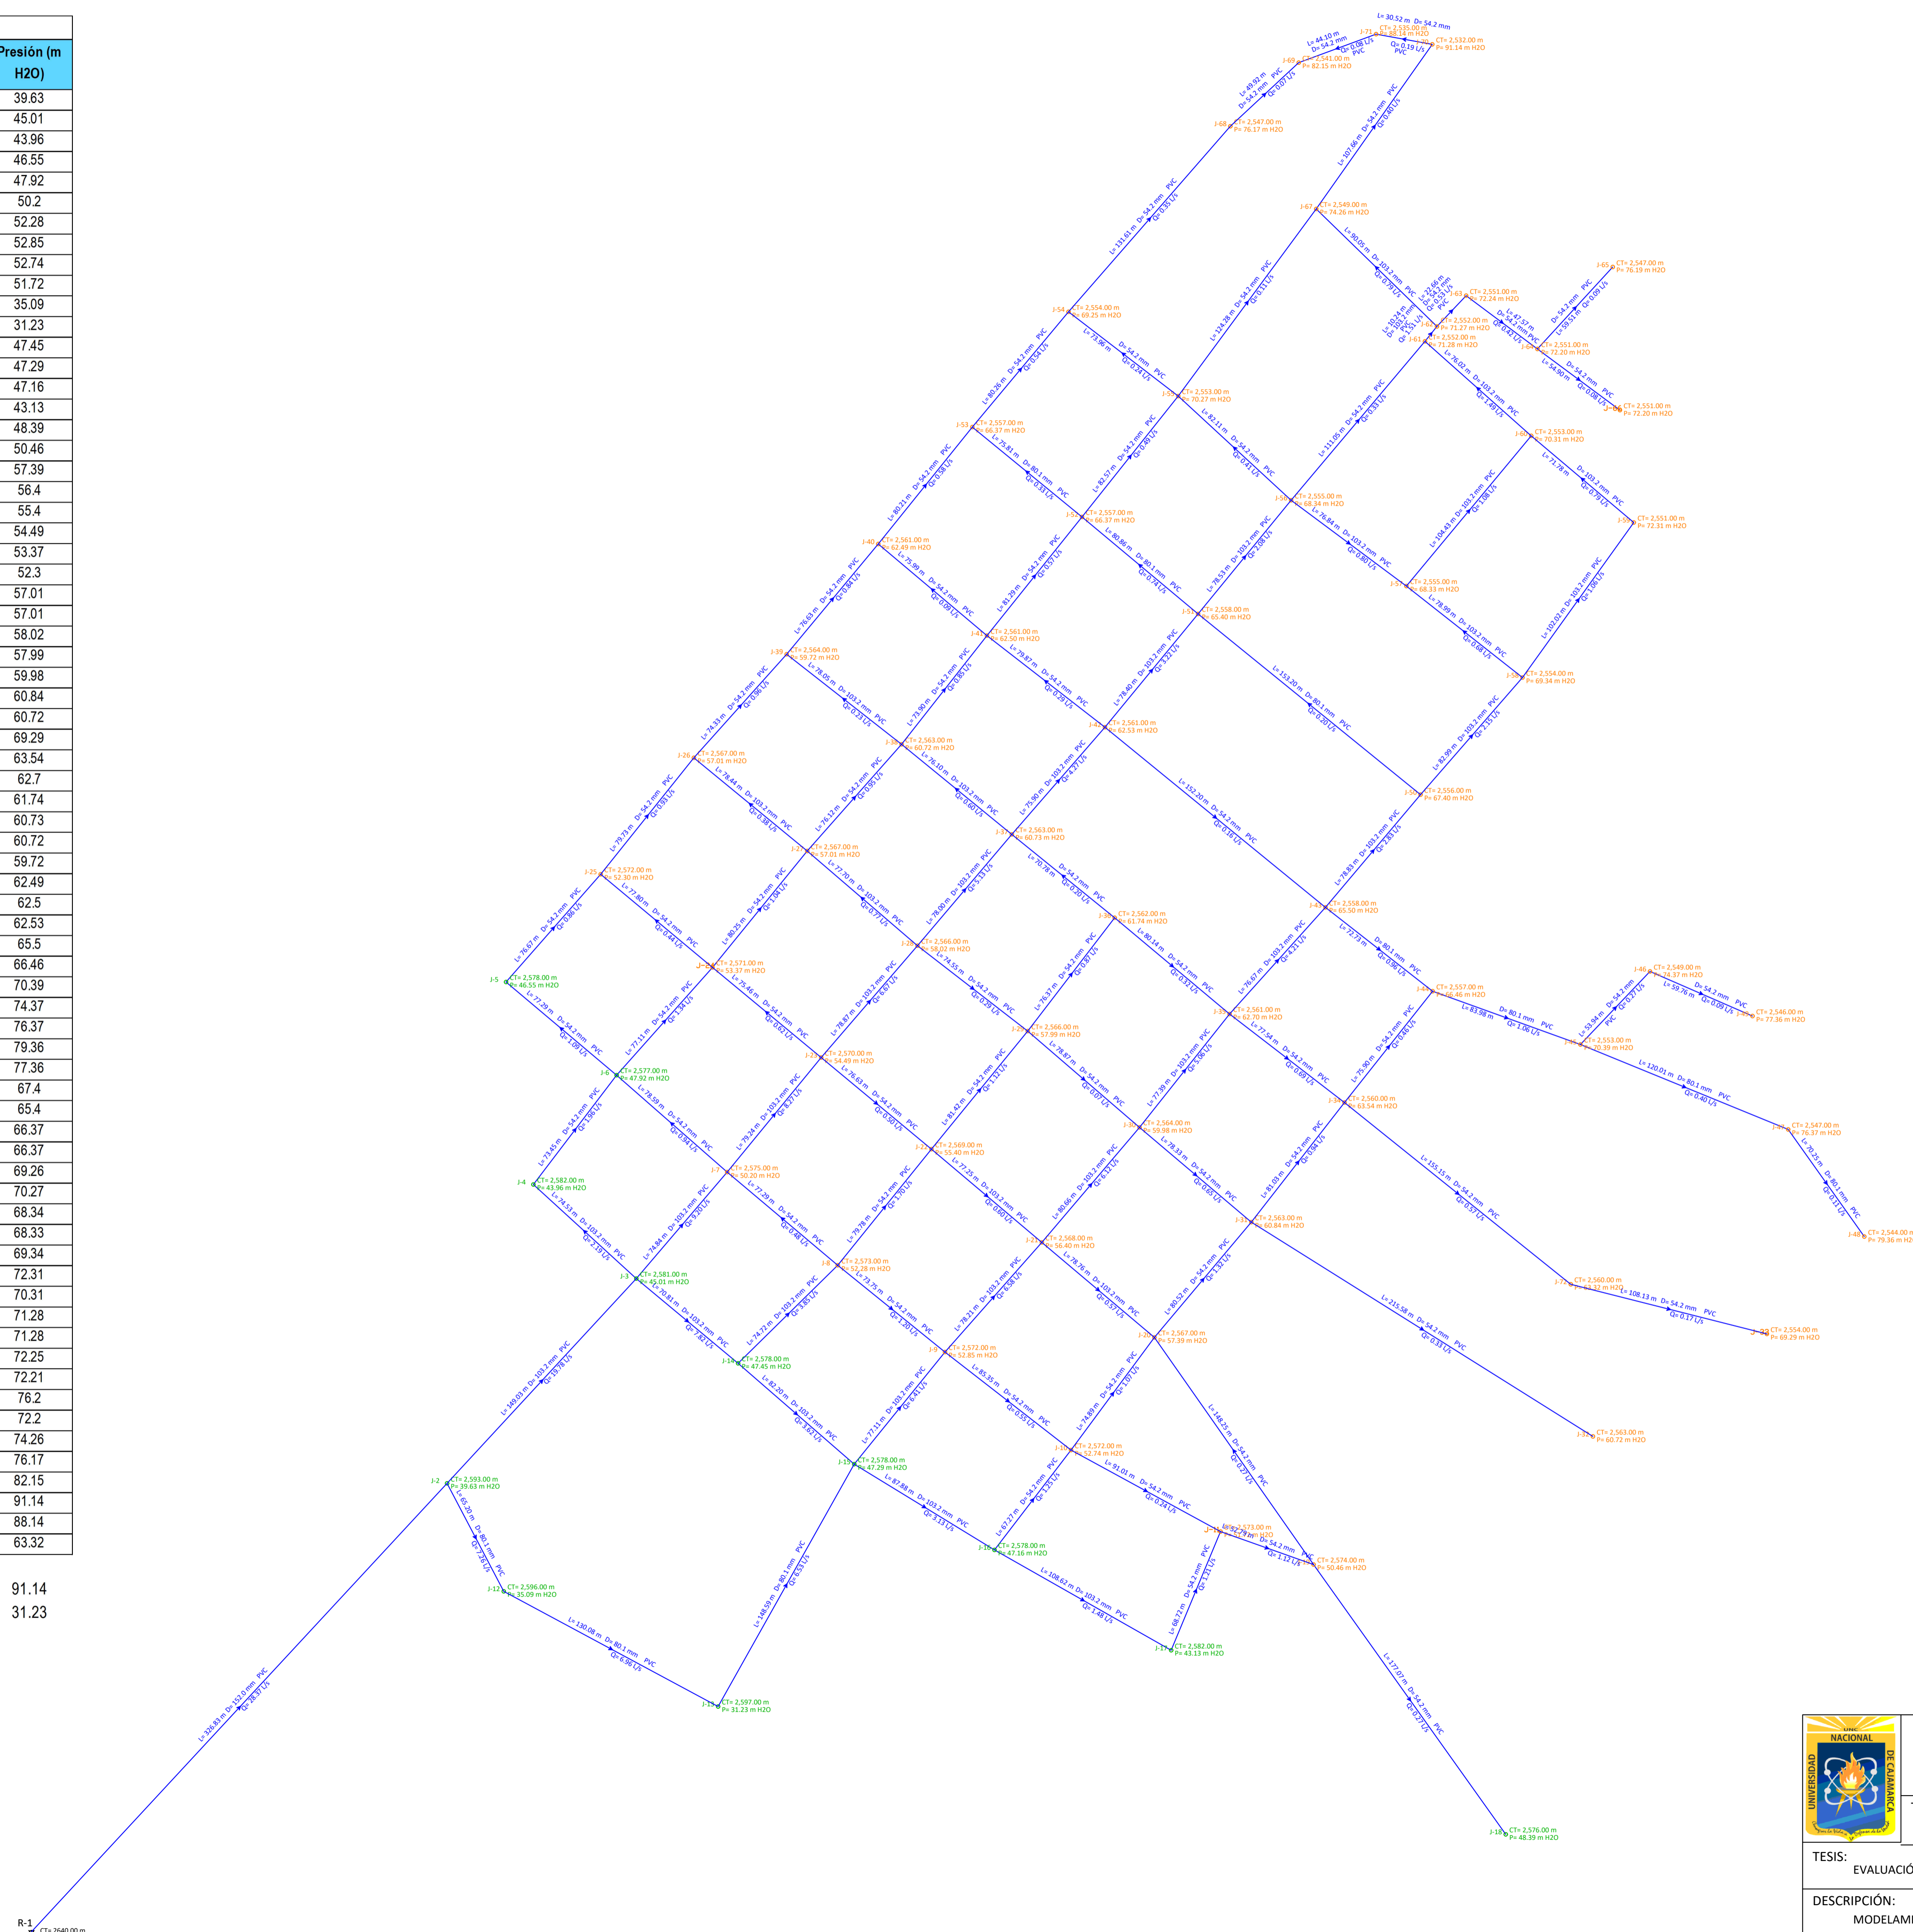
| Presión (m H2O) |
|---|
| 39.63 |
| 45.01 |
| 43.96 |
| 46.55 |
| 47.92 |
| 50.2 |
| 52.28 |
| 52.85 |
| 52.74 |
| 51.72 |
| 35.09 |
| 31.23 |
| 47.45 |
| 47.29 |
| 47.16 |
| 43.13 |
| 48.39 |
| 50.46 |
| 57.39 |
| 56.4 |
| 55.4 |
| 54.49 |
| 53.37 |
| 52.3 |
| 57.01 |
| 57.01 |
| 58.02 |
| 57.99 |
| 59.98 |
| 60.84 |
| 60.72 |
| 69.29 |
| 63.54 |
| 62.7 |
| 61.74 |
| 60.73 |
| 60.72 |
| 59.72 |
| 62.49 |
| 62.5 |
| 62.53 |
| 65.5 |
| 66.46 |
| 70.39 |
| 74.37 |
| 76.37 |
| 79.36 |
| 77.36 |
| 67.4 |
| 65.4 |
| 66.37 |
| 66.37 |
| 69.26 |
| 70.27 |
| 68.34 |
| 68.33 |
| 69.34 |
| 72.31 |
| 70.31 |
| 71.28 |
| 71.28 |
| 72.25 |
| 72.21 |
| 76.2 |
| 72.2 |
| 74.26 |
| 76.17 |
| 82.15 |
| 91.14 |
| 88.14 |
| 63.32 |

91.14
31.23

J-2 CT= 2,593.00 m P= 39.63 m H2O
J-3 CT= 2,581.00 m P= 45.01 m H2O
J-4 CT= 2,582.00 m P= 43.96 m H2O
J-5 CT= 2,578.00 m P= 46.55 m H2O
J-6 CT= 2,577.00 m P= 47.92 m H2O
J-7 CT= 2,575.00 m P= 50.20 m H2O
J-8 CT= 2,573.00 m P= 52.28 m H2O
J-9 CT= 2,572.00 m P= 52.85 m H2O
J-10 CT= 2,572.00 m P= 52.74 m H2O
J-11 CT= 2,597.00 m P= 31.23 m H2O
J-12 CT= 2,596.00 m P= 35.09 m H2O
J-14 CT= 2,578.00 m P= 47.45 m H2O
J-15 CT= 2,578.00 m P= 47.29 m H2O
J-16 CT= 2,578.00 m P= 47.16 m H2O
J-17 CT= 2,582.00 m P= 43.13 m H2O
J-18 CT= 2,576.00 m P= 48.39 m H2O
CT= 2,574.00 m P= 50.46 m H2O
CT= 2,573.00 m
J-20 CT= 2,567.00 m P= 57.39 m H2O
J-21 CT= 2,568.00 m P= 56.40 m H2O
J-22 CT= 2,569.00 m P= 55.40 m H2O
J-23 CT= 2,570.00 m P= 54.49 m H2O
J-24 CT= 2,571.00 m P= 53.37 m H2O
J-25 CT= 2,572.00 m P= 52.30 m H2O
J-26 CT= 2,567.00 m P= 57.01 m H2O
J-27 CT= 2,567.00 m P= 57.01 m H2O
J-28 CT= 2,566.00 m P= 58.02 m H2O
J-29 CT= 2,566.00 m P= 57.99 m H2O
J-30 CT= 2,564.00 m P= 59.98 m H2O
J-31 CT= 2,563.00 m P= 60.84 m H2O
J-32 CT= 2,563.00 m P= 60.72 m H2O
J-33 CT= 2,554.00 m P= 69.29 m H2O
J-34 CT= 2,560.00 m P= 63.54 m H2O
J-35 CT= 2,561.00 m P= 62.70 m H2O
J-36 CT= 2,562.00 m P= 61.74 m H2O
J-37 CT= 2,563.00 m P= 60.73 m H2O
J-38 CT= 2,563.00 m P= 60.72 m H2O
J-39 CT= 2,564.00 m P= 59.72 m H2O
J-40 CT= 2,561.00 m P= 62.49 m H2O
J-41 CT= 2,561.00 m P= 62.50 m H2O
J-42 CT= 2,561.00 m P= 62.53 m H2O
J-43 CT= 2,558.00 m P= 65.50 m H2O
J-44 CT= 2,557.00 m P= 66.46 m H2O
J-45 CT= 2,553.00 m P= 70.39 m H2O
J-46 CT= 2,549.00 m P= 74.37 m H2O
J-47 CT= 2,547.00 m P= 76.37 m H2O
J-48 CT= 2,544.00 m P= 79.36 m H2O
CT= 2,546.00 m P= 77.36 m H2O
J-50 CT= 2,556.00 m P= 67.40 m H2O
J-51 CT= 2,558.00 m P= 65.40 m H2O
J-52 CT= 2,557.00 m P= 66.37 m H2O
J-53 CT= 2,557.00 m P= 66.37 m H2O
J-54 CT= 2,554.00 m P= 69.25 m H2O
J-55 CT= 2,553.00 m P= 70.27 m H2O
J-56 CT= 2,555.00 m P= 68.34 m H2O
J-57 CT= 2,555.00 m P= 68.33 m H2O
J-58 CT= 2,554.00 m P= 69.34 m H2O
J-59 CT= 2,551.00 m P= 72.31 m H2O
J-60 CT= 2,553.00 m P= 70.31 m H2O
J-61 CT= 2,552.00 m P= 71.28 m H2O
CT= 2,552.00 m P= 71.27 m H2O
J-63 CT= 2,551.00 m P= 72.24 m H2O
CT= 2,551.00 m P= 72.20 m H2O
J-65 CT= 2,547.00 m P= 76.19 m H2O
J-66 CT= 2,551.00 m P= 72.20 m H2O
J-67 CT= 2,549.00 m P= 74.26 m H2O
J-68 CT= 2,547.00 m P= 76.17 m H2O
J-69 CT= 2,541.00 m P= 82.15 m H2O
CT= 2,532.00 m P= 91.14 m H2O
J-71 CT= 2,535.00 m P= 88.14 m H2O
J-72 CT= 2,560.00 m P= 63.32 m H2O
R-1 CT= 2640.00 m

L= 326.83 m D= 152.0 mm PVC Q= 28.37 L/s
L= 349.03 m D= 103.2 mm PVC Q= 19.74 L/s
L= 65.20 m D= 80.1 mm PVC Q= 7.26 L/s
L= 130.08 m D= 80.1 mm PVC Q= 6.90 L/s
L= 148.59 m D= 80.1 mm PVC Q= 6.53 L/s
L= 30.52 m D= 54.2 mm
L= 44.10 m D= 54.2 mm PVC Q= 0.08 L/s
L= 49.92 m D= 54.2 mm PVC Q= 0.07 L/s
L= 131.61 m D= 54.2 mm PVC Q= 0.51 L/s
L= 107.66 m D= 54.2 mm PVC Q= 0.40 L/s
L= 124.38 m D= 54.2 mm PVC Q= 0.31 L/s
L= 108.13 m D= 54.2 mm PVC Q= 0.17 L/s
L= 215.58 m D= 54.2 mm PVC Q= 0.33 L/s
L= 155.15 m D= 54.2 mm PVC Q= 0.53 L/s
L= 120.01 m D= 80.1 mm PVC Q= 0.40 L/s
L= 83.98 m D= 80.1 mm PVC Q= 1.06 L/s
L= 152.20 m D= 54.2 mm PVC Q= 0.16 L/s
L= 151.20 m D= 80.1 mm PVC Q= 0.20 L/s
L= 148.25 m D= 54.2 mm PVC Q= 1.27 L/s
L= 177.07 m D= 54.2 mm PVC Q= 0.73 L/s
L= 108.62 m D= 103.2 mm PVC Q= 1.48 L/s
L= 87.88 m D= 103.2 mm PVC Q= 3.13 L/s
L= 91.01 m D= 54.2 mm PVC Q= 0.24 L/s
L= 82.20 m D= 103.2 mm PVC Q= 3.62 L/s

TESIS:
EVALUACIÓ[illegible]
DESCRIPCIÓN:
MODELAMI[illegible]
UNIVERSIDAD NACIONAL DE CAJAMARCA